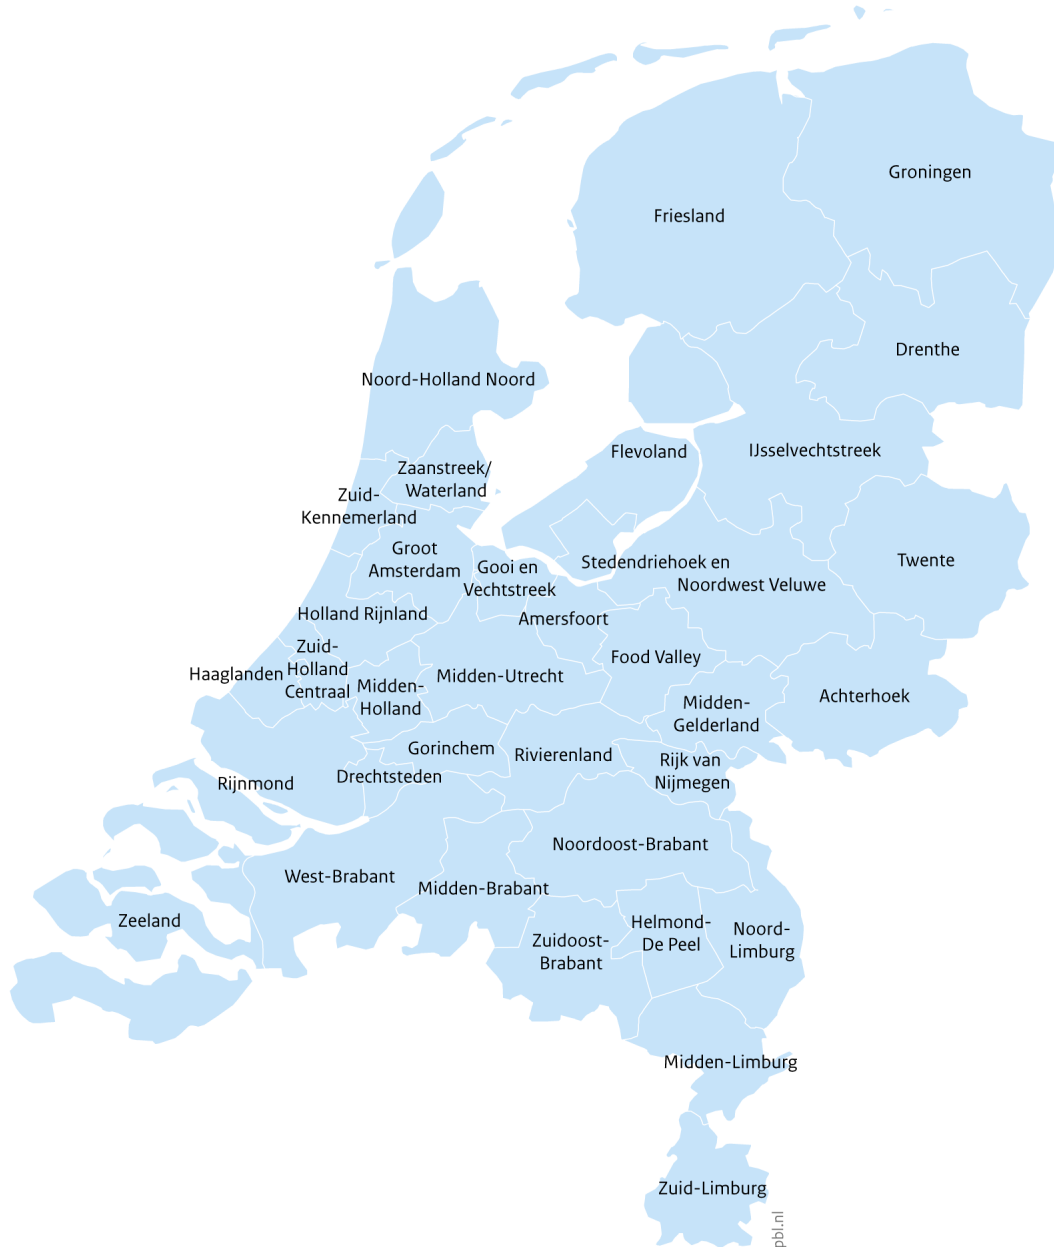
Groningen

Friesland

Drenthe

Noord-Holland Noord

Flevoland

IJsselvechtstreek

Zaanstreek/ Waterland

Zuid-Kennemerland

Groot Amsterdam

Gooi en Vechtstreek

Stedendriehoek en Noordwest Veluwe

Twente

Holland Rijnland

Amersfoort

Zuid-Holland Centraal

Haaglanden

Midden-Holland

Midden-Utrecht

Food Valley

Midden-Gelderland

Achterhoek

Gorinchem

Rivierenland

Rijk van Nijmegen

Rijnmond

Drechtsteden

Noordoost-Brabant

West-Brabant

Midden-Brabant

Zeeland

Helmond-De Peel

Zuidoost-Brabant

Noord-Limburg

Midden-Limburg

Zuid-Limburg

pbl.nl